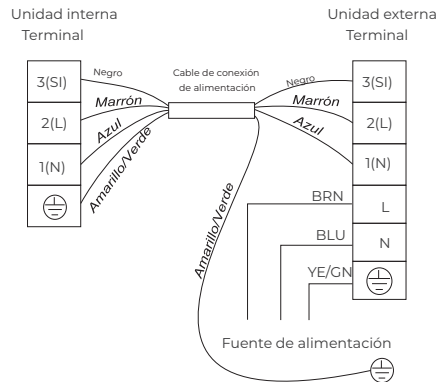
Unidad interna
Terminal

Unidad externa
Terminal

3(SI)
2(L)
1(N)

Negro
Marrón
Azul
Amarillo/Verde

Cable de conexión de alimentación

Negro
Marrón
Azul

3(SI)
2(L)
1(N)

Amarillo/Verde

BRN
L
BLU
N
YE/GN

Fuente de alimentación